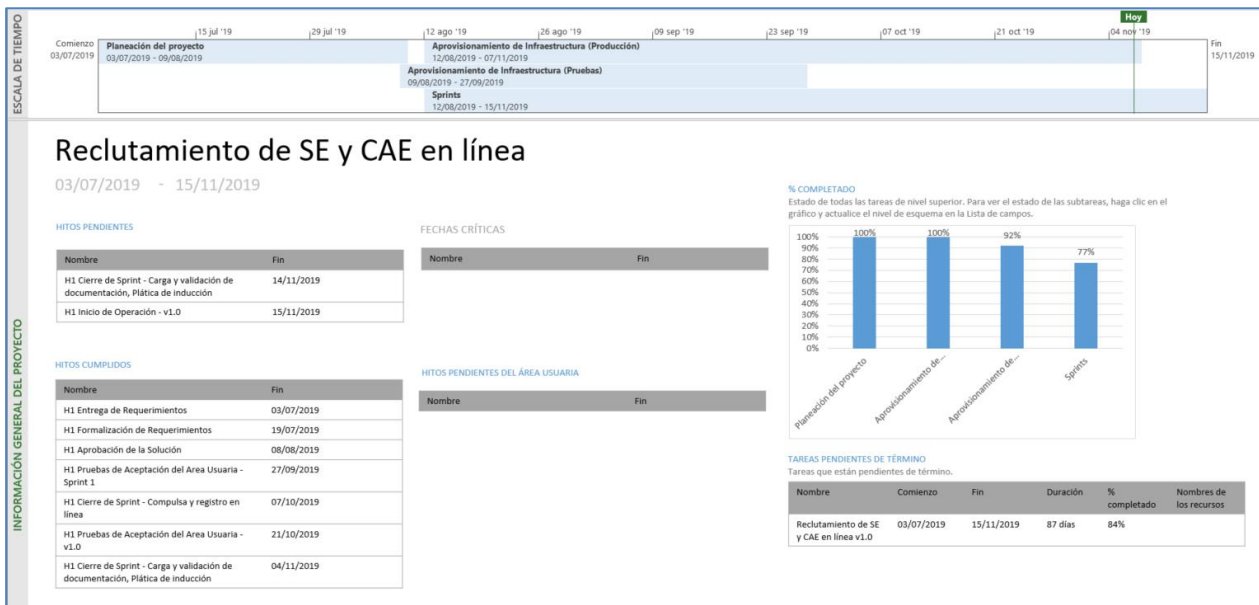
ESCALA DE TIEMPO

Hoy

15 jul '19 | 29 jul '19 | 12 ago '19 | 26 ago '19 | 09 sep '19 | 23 sep '19 | 07 oct '19 | 21 oct '19 | 04 nov '19

Comienzo 03/07/2019

Planeación del proyecto 03/07/2019 - 09/08/2019

Aprovisionamiento de Infraestructura (Producción) 12/08/2019 - 07/11/2019

Aprovisionamiento de Infraestructura (Pruebas) 09/08/2019 - 27/09/2019

Sprints 12/08/2019 - 15/11/2019

Fin 15/11/2019

INFORMACIÓN GENERAL DEL PROYECTO

Reclutamiento de SE y CAE en línea

03/07/2019 - 15/11/2019

HITOS PENDIENTES

| Nombre | Fin |
|---|---|
| H1 Cierre de Sprint - Carga y validación de documentación, Plática de inducción | 14/11/2019 |
| H1 Inicio de Operación - v1.0 | 15/11/2019 |

HITOS CUMPLIDOS

| Nombre | Fin |
|---|---|
| H1 Entrega de Requerimientos | 03/07/2019 |
| H1 Formalización de Requerimientos | 19/07/2019 |
| H1 Aprobación de la Solución | 08/08/2019 |
| H1 Pruebas de Aceptación del Area Usuaria - Sprint 1 | 27/09/2019 |
| H1 Cierre de Sprint - Compulsa y registro en línea | 07/10/2019 |
| H1 Pruebas de Aceptación del Area Usuaria - v1.0 | 21/10/2019 |
| H1 Cierre de Sprint - Carga y validación de documentación, Plática de inducción | 04/11/2019 |

FECHAS CRÍTICAS

| Nombre | Fin |
|---|---|

HITOS PENDIENTES DEL ÁREA USUARIA

| Nombre | Fin |
|---|---|

% COMPLETADO

Estado de todas las tareas de nivel superior. Para ver el estado de las subtareas, haga clic en el gráfico y actualice el nivel de esquema en la Lista de campos.

100% 90% 80% 70% 60% 50% 40% 30% 20% 10% 0%

100% 100% 92% 77%

Planeación del proyecto | Aprovisionamiento de... | Aprovisionamiento de... | Sprints

TAREAS PENDIENTES DE TÉRMINO

Tareas que están pendientes de término.

| Nombre | Comienzo | Fin | Duración | % completado | Nombres de los recursos |
|---|---|---|---|---|---|
| Reclutamiento de SE y CAE en línea v1.0 | 03/07/2019 | 15/11/2019 | 87 días | 84% | |